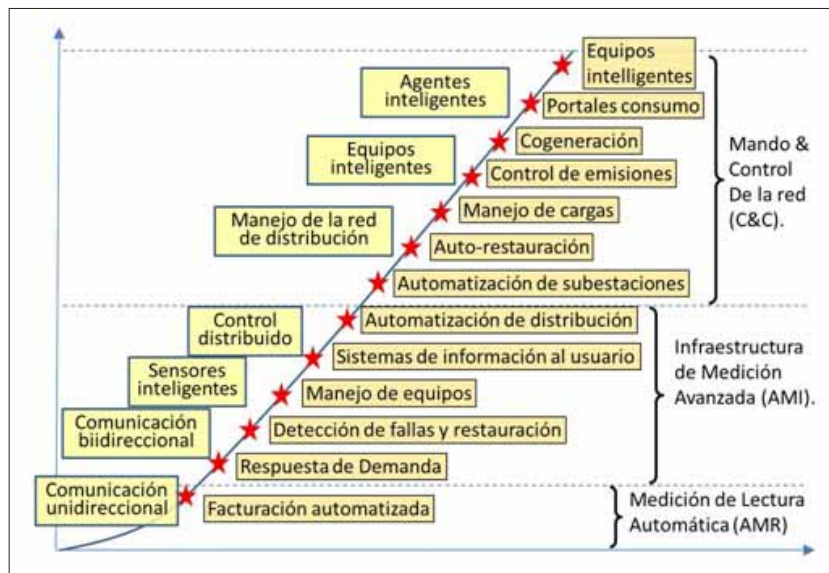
Equipos intelligentes

Agentes inteligentes

Portales consumo

Cogeneración

Equipos inteligentes

Control de emisiones

Manejo de cargas

Manejo de la red de distribución

Auto-restauración

Automatización de subestaciones

Mando & Control De la red (C&C).

Control distribuido

Automatización de distribución

Sistemas de información al usuario

Sensores inteligentes

Manejo de equipos

Infraestructura de Medición Avanzada (AMI).

Comunicación biidireccional

Detección de fallas y restauración

Respuesta de Demanda

Comunicación unidireccional

Facturación automatizada

Medición de Lectura Automática (AMR)